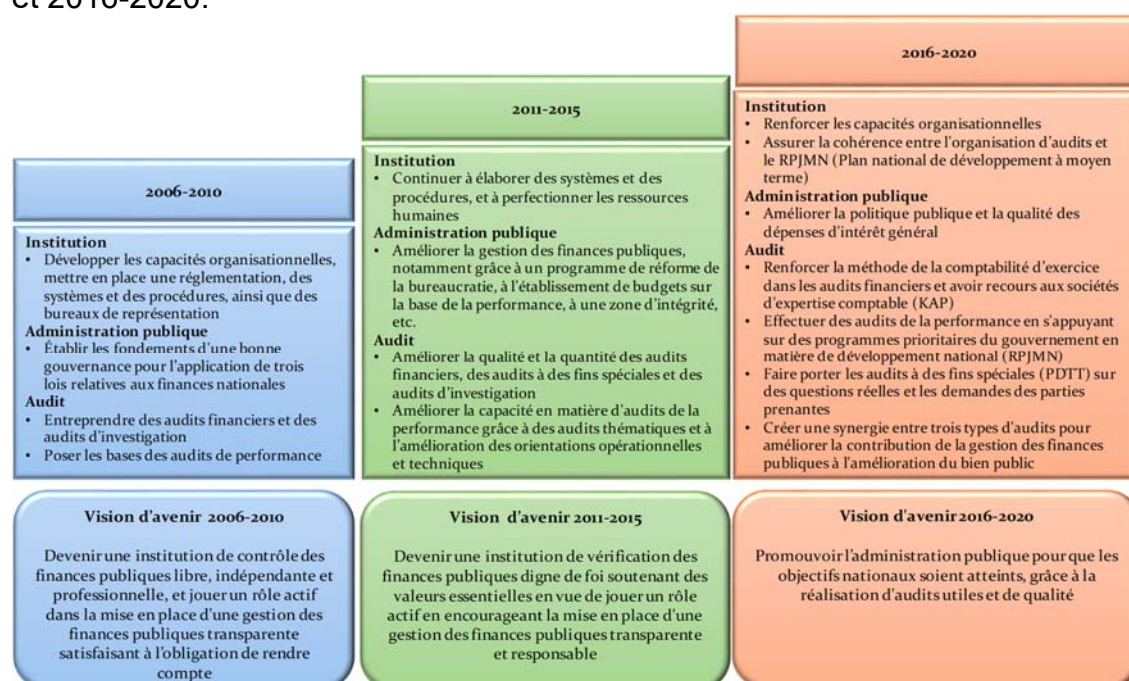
et 2016-2020.

2006-2010

Institution
• Développer les capacités organisationnelles, mettre en place une réglementation, des systèmes et des procédures, ainsi que des bureaux de représentation
Administration publique
• Établir les fondements d'une bonne gouvernance pour l'application de trois lois relatives aux finances nationales
Audit
• Entreprendre des audits financiers et des audits d'investigation
• Poser les bases des audits de performance

2011-2015

Institution
• Continuer à élaborer des systèmes et des procédures, et à perfectionner les ressources humaines
Administration publique
• Améliorer la gestion des finances publiques, notamment grâce à un programme de réforme de la bureaucratie, à l'établissement de budgets sur la base de la performance, à une zone d'intégrité, etc.
Audit
• Améliorer la qualité et la quantité des audits financiers, des audits à des fins spéciales et des audits d'investigation
• Améliorer la capacité en matière d'audits de la performance grâce à des audits thématiques et à l'amélioration des orientations opérationnelles et techniques

2016-2020

Institution
• Renforcer les capacités organisationnelles
• Assurer la cohérence entre l'organisation d'audits et le RPJMN (Plan national de développement à moyen terme)
Administration publique
• Améliorer la politique publique et la qualité des dépenses d'intérêt général
Audit
• Renforcer la méthode de la comptabilité d'exercice dans les audits financiers et avoir recours aux sociétés d'expertise comptable (KAP)
• Effectuer des audits de la performance en s'appuyant sur des programmes prioritaires du gouvernement en matière de développement national (RPJMN)
• Faire porter les audits à des fins spéciales (PDTT) sur des questions réelles et les demandes des parties prenantes
• Créer une synergie entre trois types d'audits pour améliorer la contribution de la gestion des finances publiques à l'amélioration du bien public

Vision d'avenir 2006-2010

Devenir une institution de contrôle des finances publiques libre, indépendante et professionnelle, et jouer un rôle actif dans la mise en place d'une gestion des finances publiques transparente satisfaisant à l'obligation de rendre compte

Vision d'avenir 2011-2015

Devenir une institution de vérification des finances publiques digne de foi soutenant des valeurs essentielles en vue de jouer un rôle actif en encourageant la mise en place d'une gestion des finances publiques transparente et responsable

Vision d'avenir 2016-2020

Promouvoir l'administration publique pour que les objectifs nationaux soient atteints, grâce à la réalisation d'audits utiles et de qualité